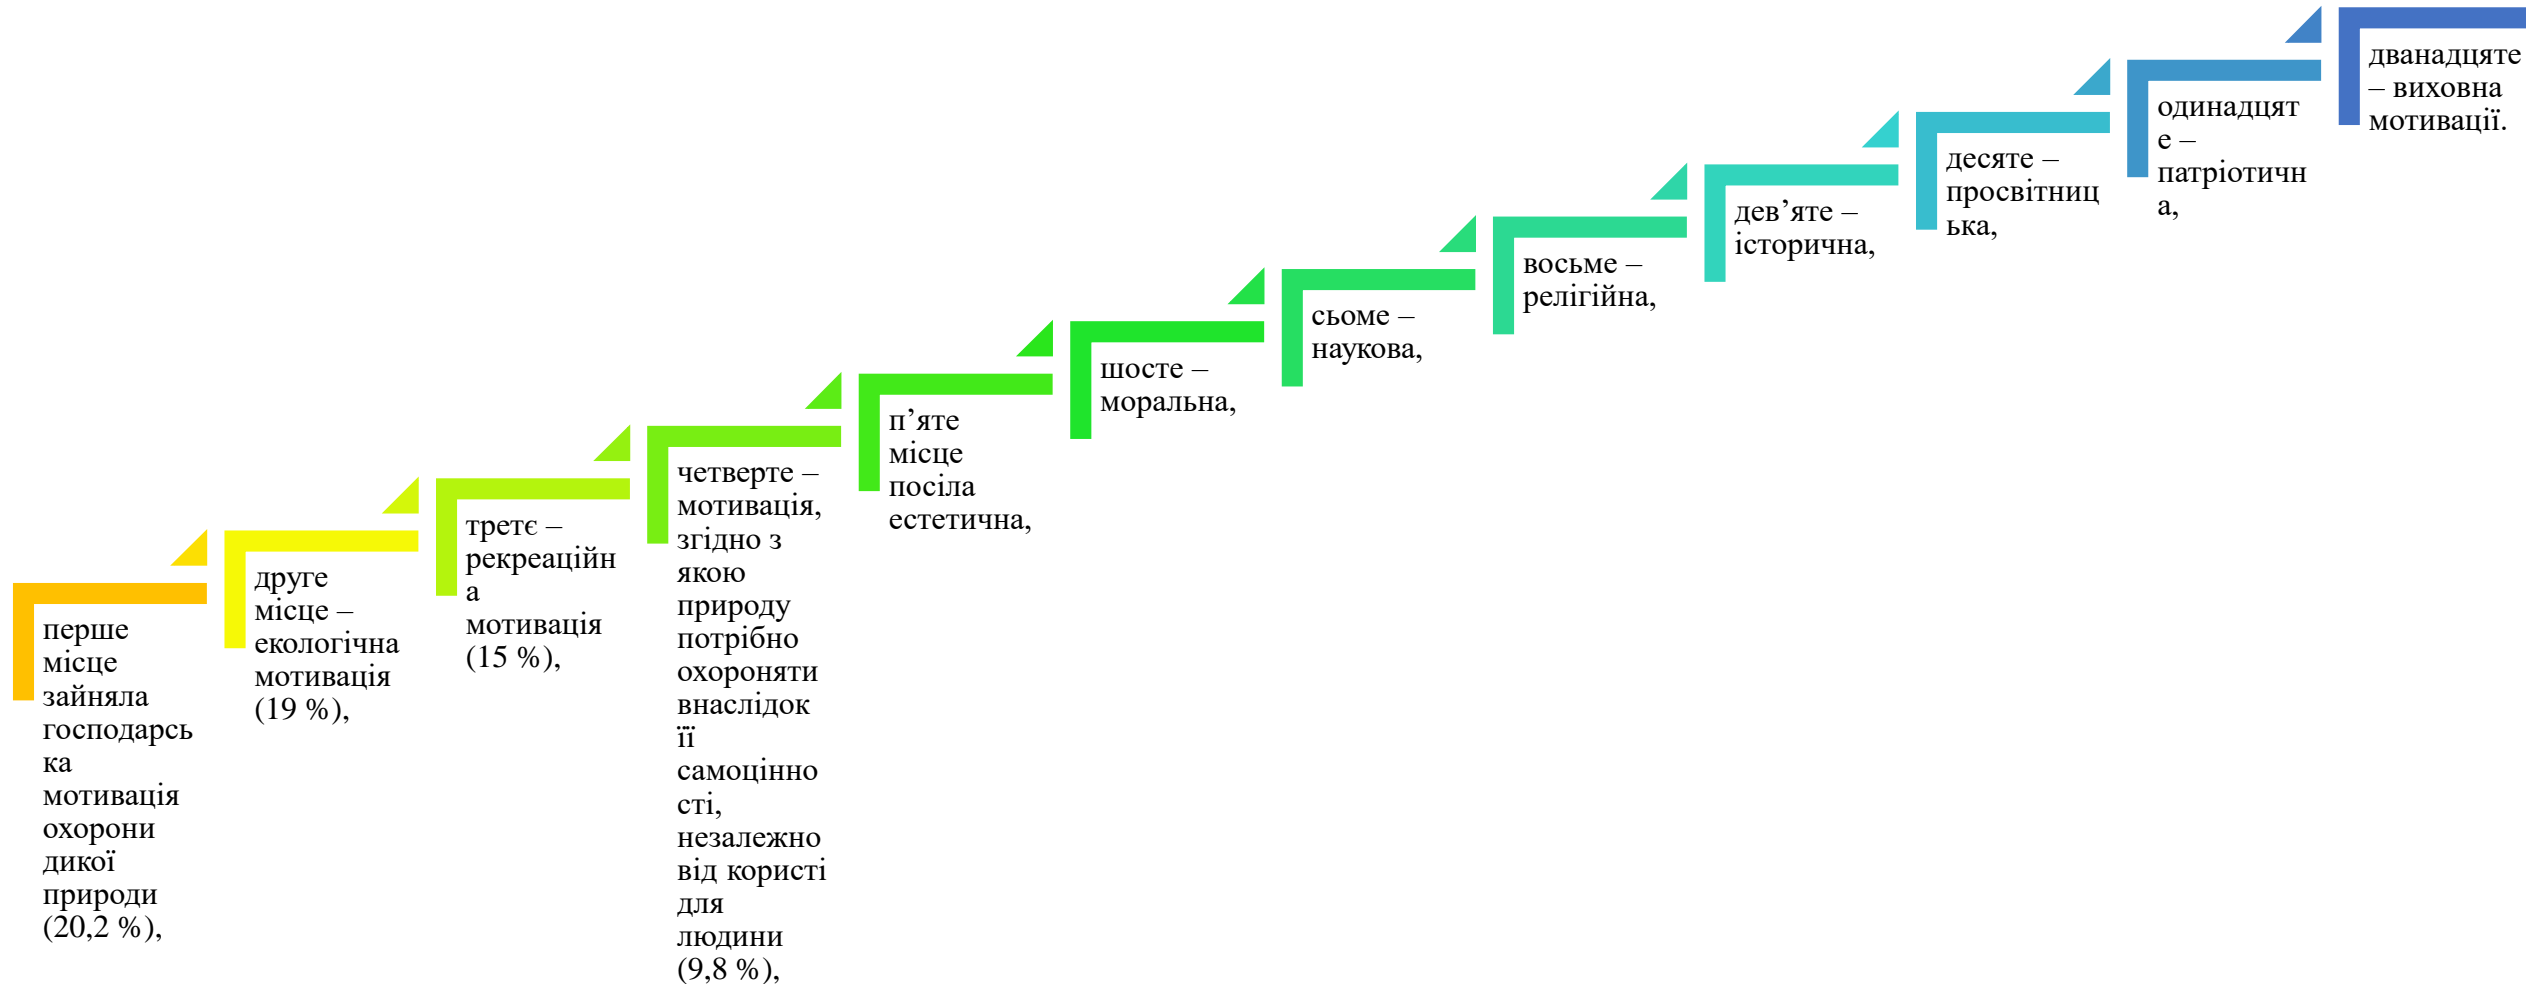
перше місце зайняла господарська мотивація охорони дикої природи (20,2 %),

друге місце – екологічна мотивація (19 %),

третє – рекреаційна мотивація (15 %),

четверте – мотивація, згідно з якою природу потрібно охороняти внаслідок її самоцінності, незалежно від користі для людини (9,8 %),

п'яте місце посіла естетична,

шосте – моральна,

сьоме – наукова,

восьме – релігійна,

дев'яте – історична,

десяте – просвітницька,

одинадцяте – патріотична,

дванадцяте – виховна мотивації.